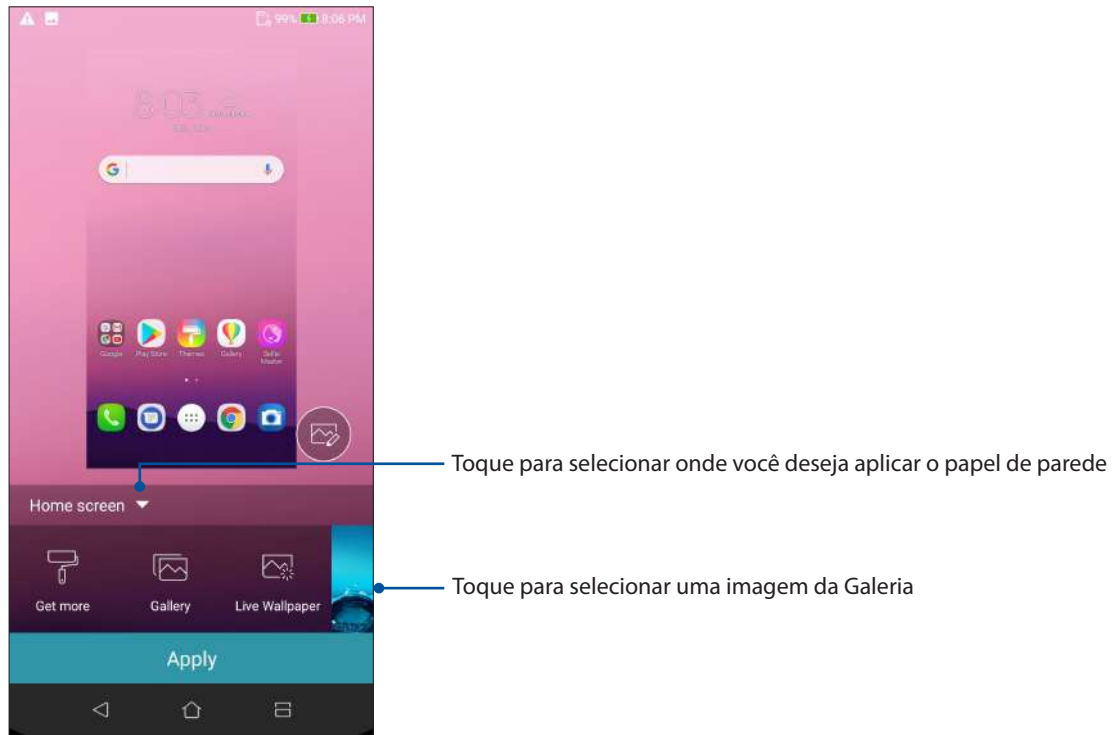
99% 8:06 PM

8:06

Google Play Store Themes Gallery Selfie Master

Toque para selecionar onde você deseja aplicar o papel de parede

Home screen

Get more

Gallery

Live Wallpaper

Toque para selecionar uma imagem da Galeria

Apply